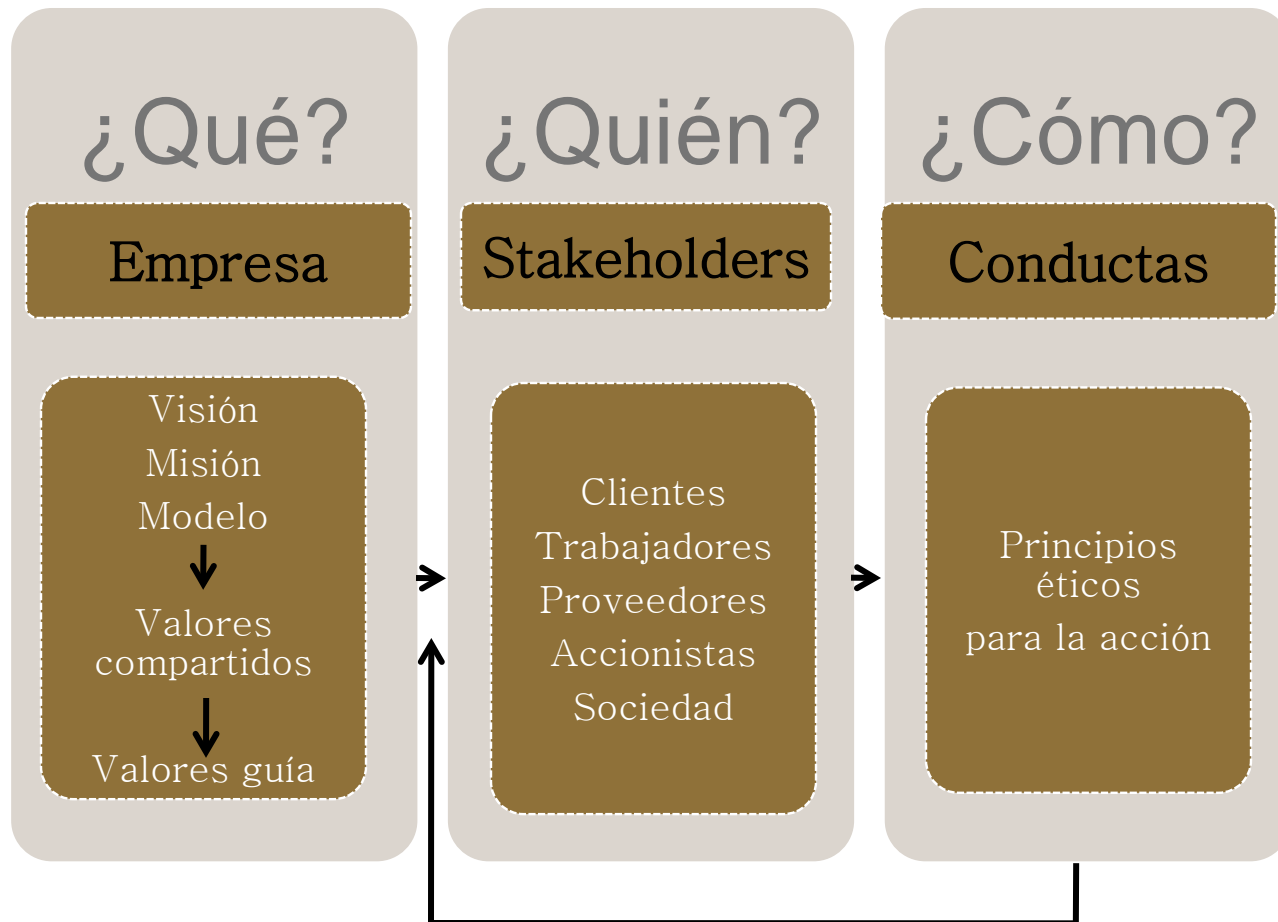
¿Qué?

Empresa

Visión
Misión
Modelo

Valores compartidos

Valores guía

¿Quién?

Stakeholders

Clientes
Trabajadores
Proveedores
Accionistas
Sociedad

¿Cómo?

Conductas

Principios éticos
para la acción